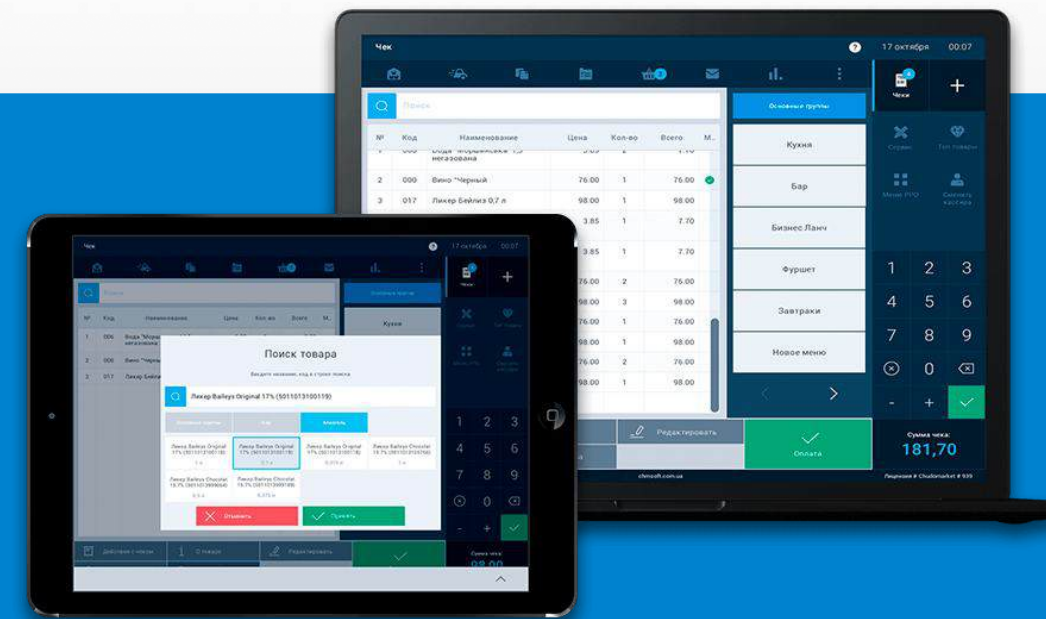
Чек
17 октября 00:07
3
Чеки
+
Поиск
Основные группы
№ Код Наименование Цена Кол-во Всего М.
Вода "Моршинська" 1,5 негазована
2 000 Вино "Черный 76.00 1 76.00
3 017 Ликер Бейлиз 0,7 л 98.00 1 98.00
3.85 1 7.70
3.85 1 7.70
76.00 2 76.00
98.00 3 98.00
76.00 1 76.00
98.00 1 98.00
76.00 2 76.00
98.00 1 98.00
Кухня
Бар
Бизнес Ланч
Фуршет
Завтраки
Новое меню
Сервис
Тег товары
Меню РРО
Сменить кассира
1 2 3
4 5 6
7 8 9
0
-
+
Редактировать
Оплата
Сумма чека:
181,70
chmsoft.com.ua
Лицензия # Chudomarket # 939

Чек
17 октября 00:07
Поиск
№ Код Наименование Цена Кол-во Всего М.
1 000 Вода "Моршинська" негазована
2 000 Вино "Черный
3 017 Ликер Бейлиз
Кухня
Чеки
Поиск товара
Введите название, код в строке поиска
Ликер Baileys Original 17% (5011013100119)
Ликер Baileys Original 17% (5011013100118)
Ликер Baileys Original 17% (5011013100119)
Ликер Baileys Original 17% (5011013100119)
Ликер Baileys Chocolat 15.7% (5011013100100)
Ликер Baileys Chocolat 15.7% (5011013900064)
Ликер Baileys Chocolat 15.7% (5011013900188)
Отменить
Принять
1 2 3
4 5 6
7 8 9
0
- +
Действия с чеком
Редактировать
Сумма чека:
98,00